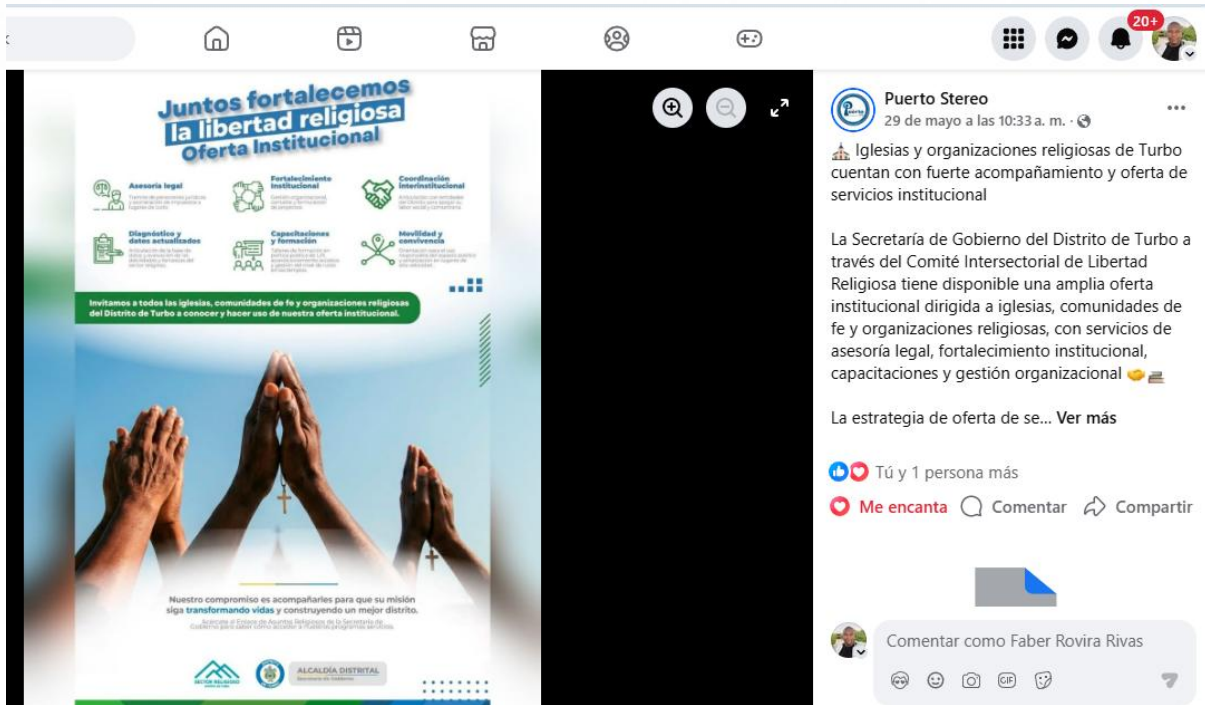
20+

Juntos fortalecemos la libertad religiosa
Oferta Institucional

Asesoría legal
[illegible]

Fortalecimiento Institucional
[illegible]

Coordinación interinstitucional
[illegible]

Diagnóstico y datos actualizados
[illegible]

Capacitaciones y formación
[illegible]

Movilidad y convivencia
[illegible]

Invitamos a todos las iglesias, comunidades de fe y organizaciones religiosas del Distrito de Turbo a conocer y hacer uso de nuestra oferta institucional.

Nuestro compromiso es acompañarles para que su misión siga transformando vidas y construyendo un mejor distrito.
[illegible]

SECTOR RELIGIOSO
ALCALDÍA DISTRITAL
Secretaría de Gobierno

Puerto Stereo
29 de mayo a las 10:33 a. m. ·

Iglesias y organizaciones religiosas de Turbo cuentan con fuerte acompañamiento y oferta de servicios institucional

La Secretaría de Gobierno del Distrito de Turbo a través del Comité Intersectorial de Libertad Religiosa tiene disponible una amplia oferta institucional dirigida a iglesias, comunidades de fe y organizaciones religiosas, con servicios de asesoría legal, fortalecimiento institucional, capacitaciones y gestión organizacional

La estrategia de oferta de se... Ver más

Tú y 1 persona más

Me encanta Comentar Compartir

Comentar como Faber Rovira Rivas